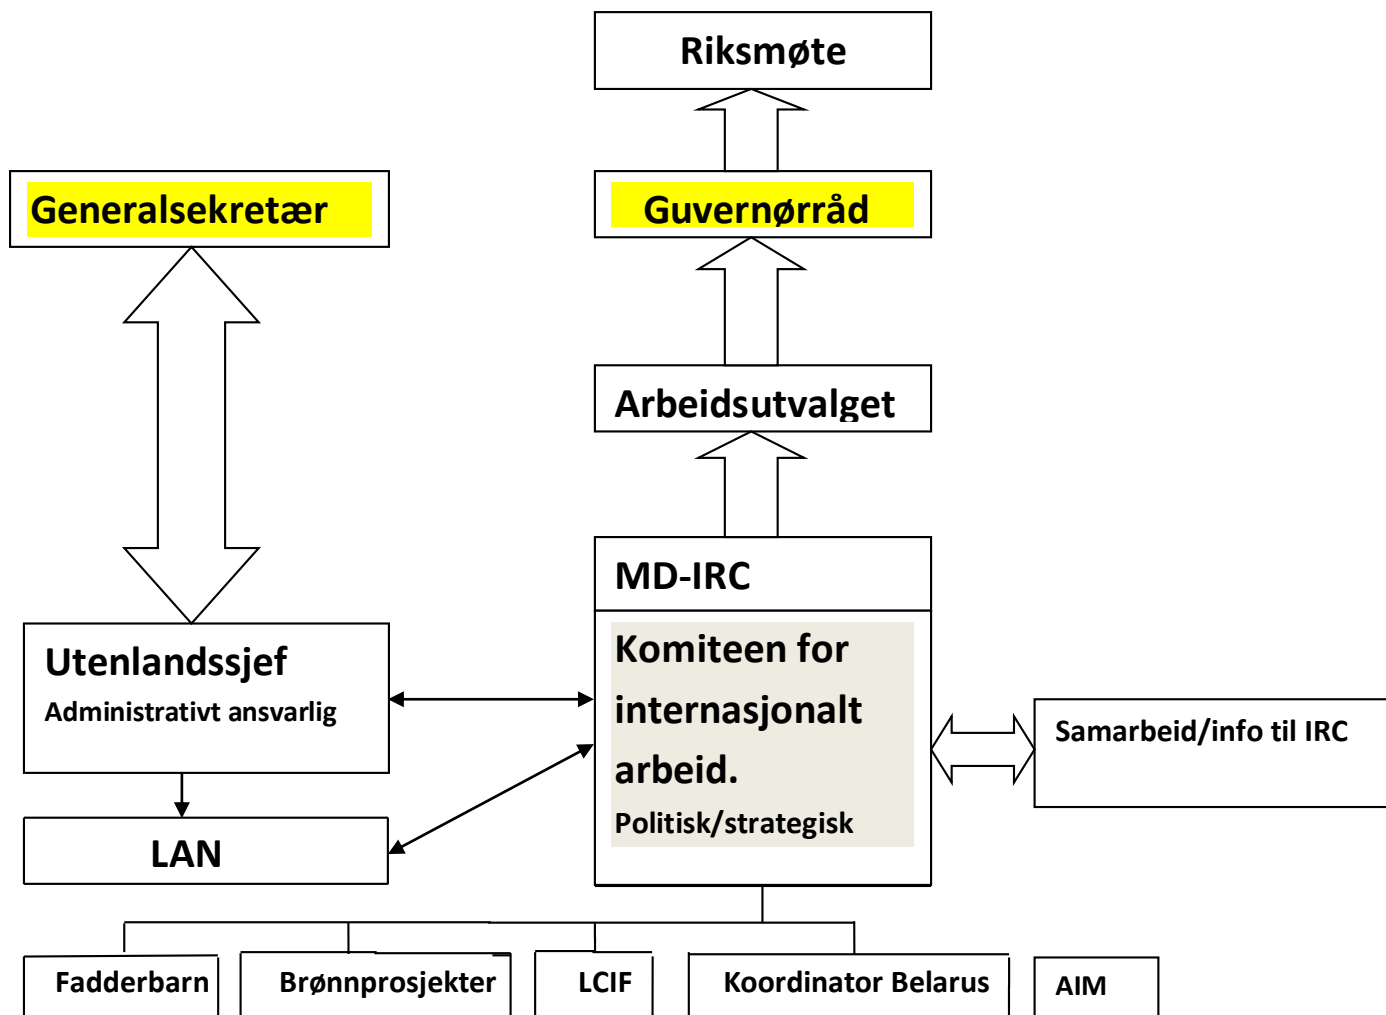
Riksmøte

Generalsekretær

Guvernørråd

Arbeidsutvalget

MD-IRC

Komiteen for internasjonalt arbeid.
Politisk/strategisk

Utenlandssjef
Administrativt ansvarlig

Samarbeid/info til IRC

LAN

Fadderbarn

Brønnprosjekter

LCIF

Koordinator Belarus

AIM